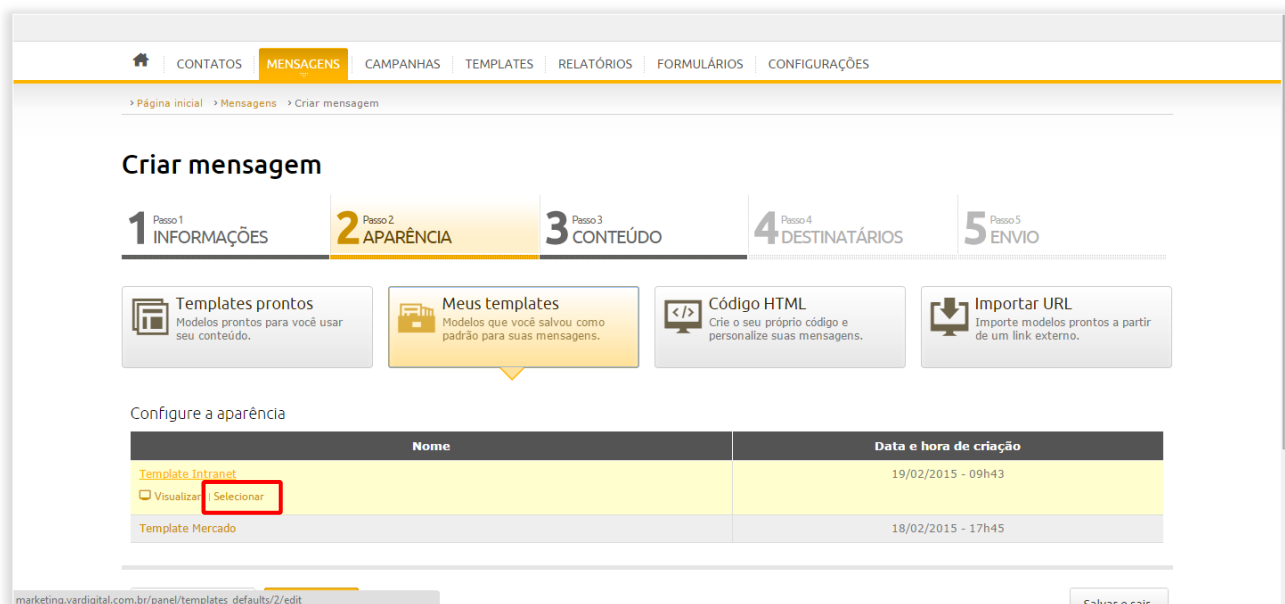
CONTATOS | MENSAGENS | CAMPANHAS | TEMPLATES | RELATÓRIOS | FORMULÁRIOS | CONFIGURAÇÕES

› Página inicial › Mensagens › Criar mensagem

Criar mensagem

1 Passo 1 INFORMAÇÕES
2 Passo 2 APARÊNCIA
3 Passo 3 CONTEÚDO
4 Passo 4 DESTINATÁRIOS
5 Passo 5 ENVIO

Templates prontos
Modelos prontos para você usar seu conteúdo.

Meus templates
Modelos que você salvou como padrão para suas mensagens.

Código HTML
Crie o seu próprio código e personalize suas mensagens.

Importar URL
Importe modelos prontos a partir de um link externo.

Configure a aparência

| Nome | Data e hora de criação |
|---|---|
| Template Intranet<br>Visualizar \| Selecionar | 19/02/2015 - 09h43 |
| Template Mercado | 18/02/2015 - 17h45 |

marketing.vardigital.com.br/panel/templates_defaults/2/edit

Salvar e sair